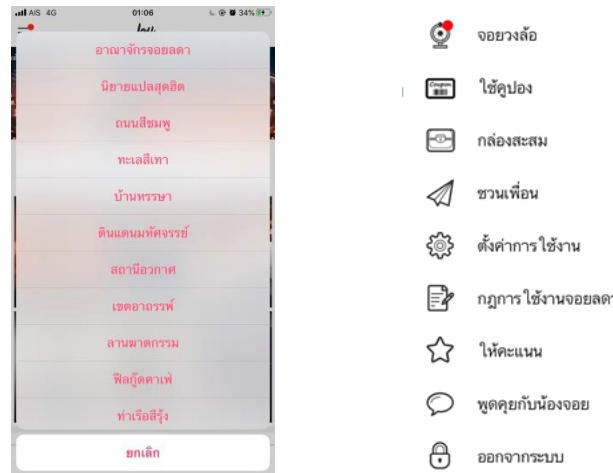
AIS 4G 01:06 34%

อาณาจักรจอยลดา

นิยายแปลสุดฮิต

ถนนสีชมพู

ทะเลสีเทา

บ้านหรรษา

ดินแดนมหัศจรรย์

สถานีอวกาศ

เขตอาถรรพ์

ลานฆาตกรรม

ฟีลกู๊ดคาเฟ่

ท่าเรือสีรุ้ง

ยกเลิก

จอยวงล้อ

ใช้คูปอง

กล่องสะสม

ชวนเพื่อน

ตั้งค่าการใช้งาน

กฎการใช้งานจอยลดา

ให้คะแนน

พูดคุยกับน้องจอย

ออกจากระบบ